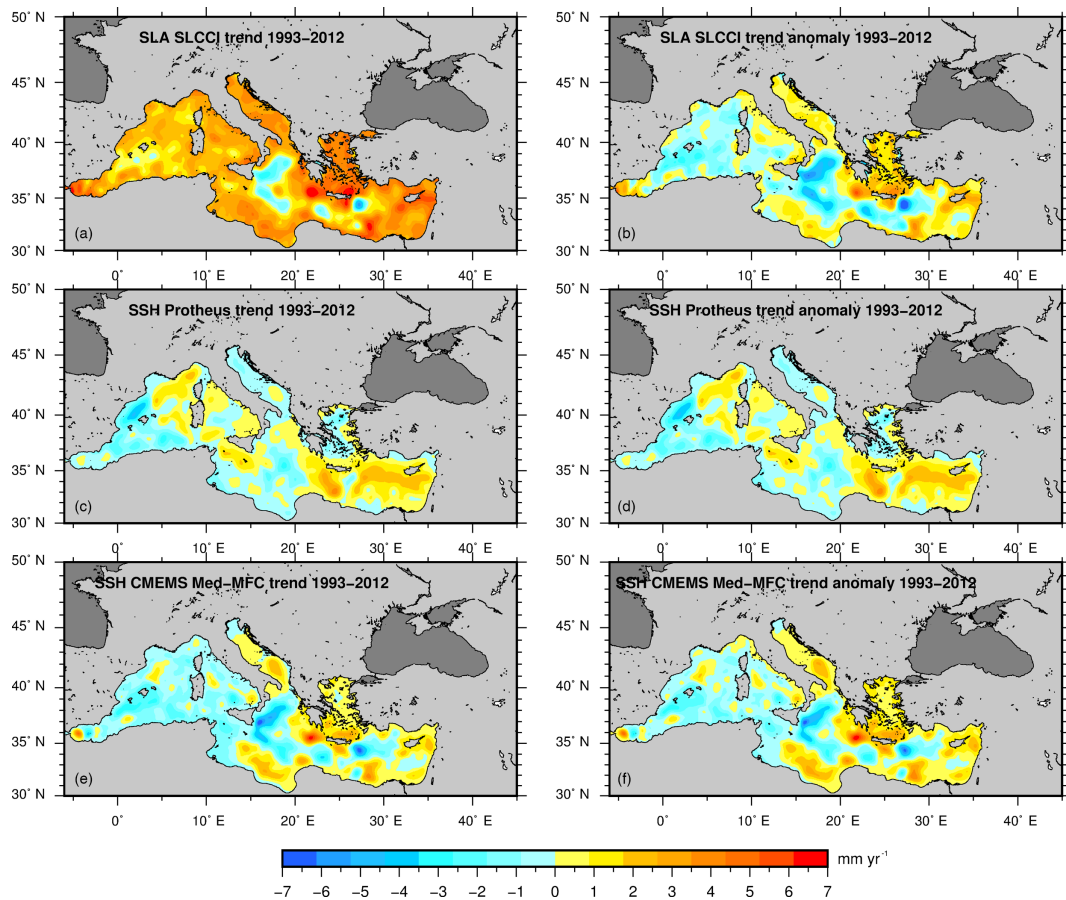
SLA SLCCI trend 1993–2012

50° N
45° N
40° N
35° N
30° N
(a)
0°
10° E
20° E
30° E
40° E

SLA SLCCI trend anomaly 1993–2012

50° N
45° N
40° N
35° N
30° N
(b)
0°
10° E
20° E
30° E
40° E

SSH Protheus trend 1993–2012

50° N
45° N
40° N
35° N
30° N
(c)
0°
10° E
20° E
30° E
40° E

SSH Protheus trend anomaly 1993–2012

50° N
45° N
40° N
35° N
30° N
(d)
0°
10° E
20° E
30° E
40° E

SSH CMEMS Med-MFC trend 1993–2012

50° N
45° N
40° N
35° N
30° N
(e)
0°
10° E
20° E
30° E
40° E

SSH CMEMS Med-MFC trend anomaly 1993–2012

50° N
45° N
40° N
35° N
30° N
(f)
0°
10° E
20° E
30° E
40° E

mm yr$^{-1}$
−7 −6 −5 −4 −3 −2 −1 0 1 2 3 4 5 6 7